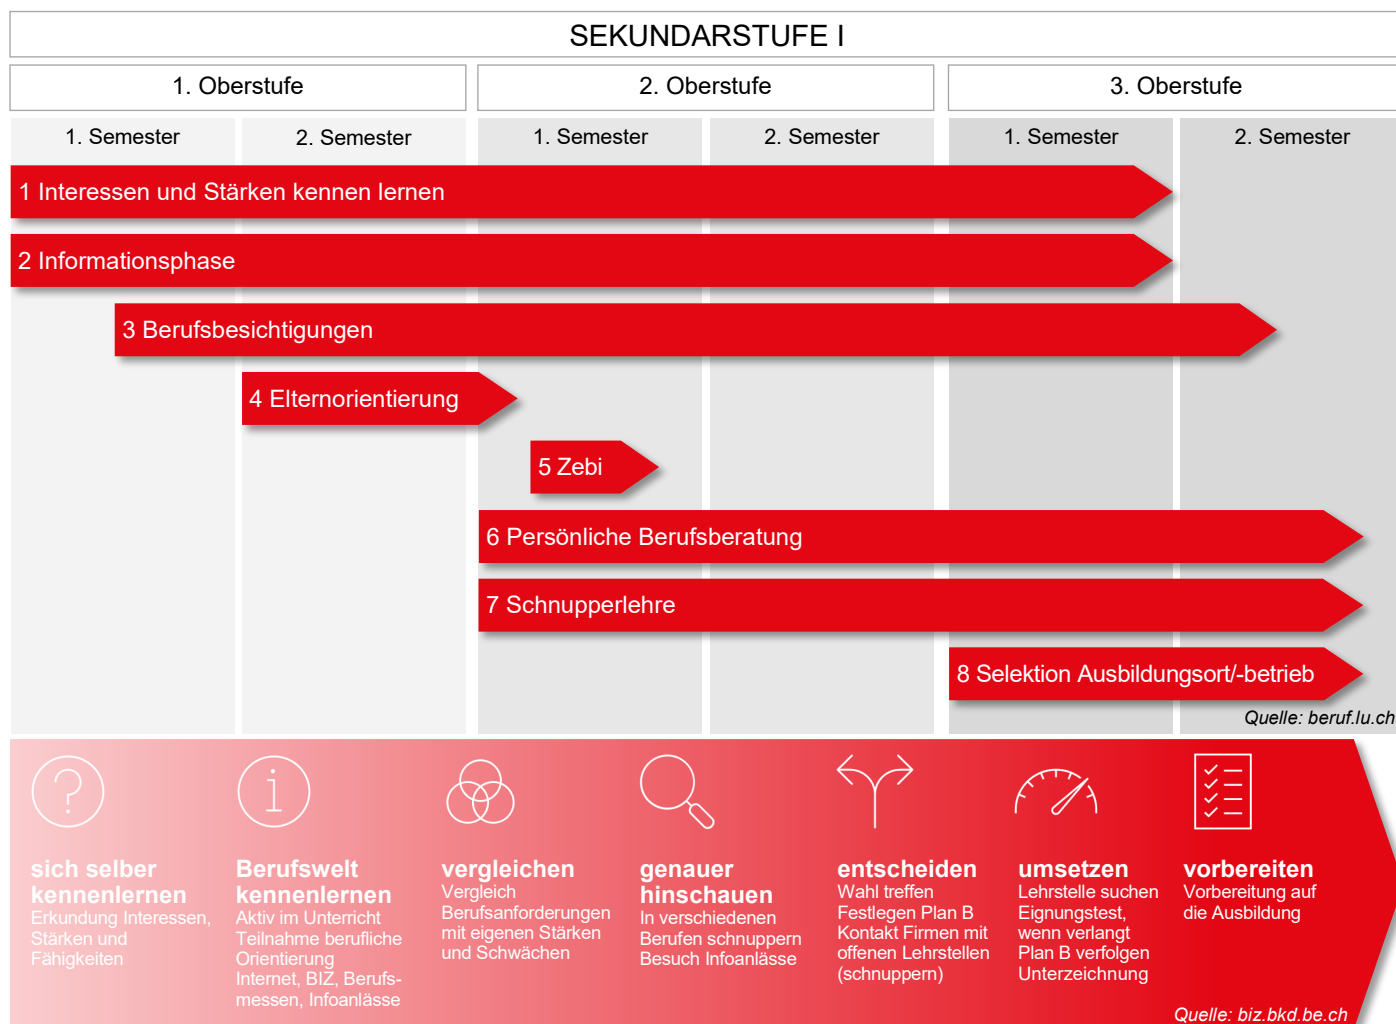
SEKUNDARSTUFE I

1. Oberstufe

2. Oberstufe

3. Oberstufe

1. Semester
2. Semester
1. Semester
2. Semester
1. Semester
2. Semester

1 Interessen und Stärken kennen lernen

2 Informationsphase

3 Berufsbesichtigungen

4 Elternorientierung

5 Zebi

6 Persönliche Berufsberatung

7 Schnupperlehre

8 Selektion Ausbildungsort/-betrieb

Quelle: beruf.lu.ch

sich selber kennenlernen
Erkundung Interessen, Stärken und Fähigkeiten

Berufswelt kennenlernen
Aktiv im Unterricht
Teilnahme berufliche Orientierung
Internet, BIZ, Berufsmessen, Infoanlässe

vergleichen
Vergleich Berufsanforderungen mit eigenen Stärken und Schwächen

genauer hinschauen
In verschiedenen Berufen schnuppern
Besuch Infoanlässe

entscheiden
Wahl treffen
Festlegen Plan B
Kontakt Firmen mit offenen Lehrstellen (schnuppern)

umsetzen
Lehrstelle suchen
Eignungstest, wenn verlangt
Plan B verfolgen
Unterzeichnung

vorbereiten
Vorbereitung auf die Ausbildung

Quelle: biz.bkd.be.ch